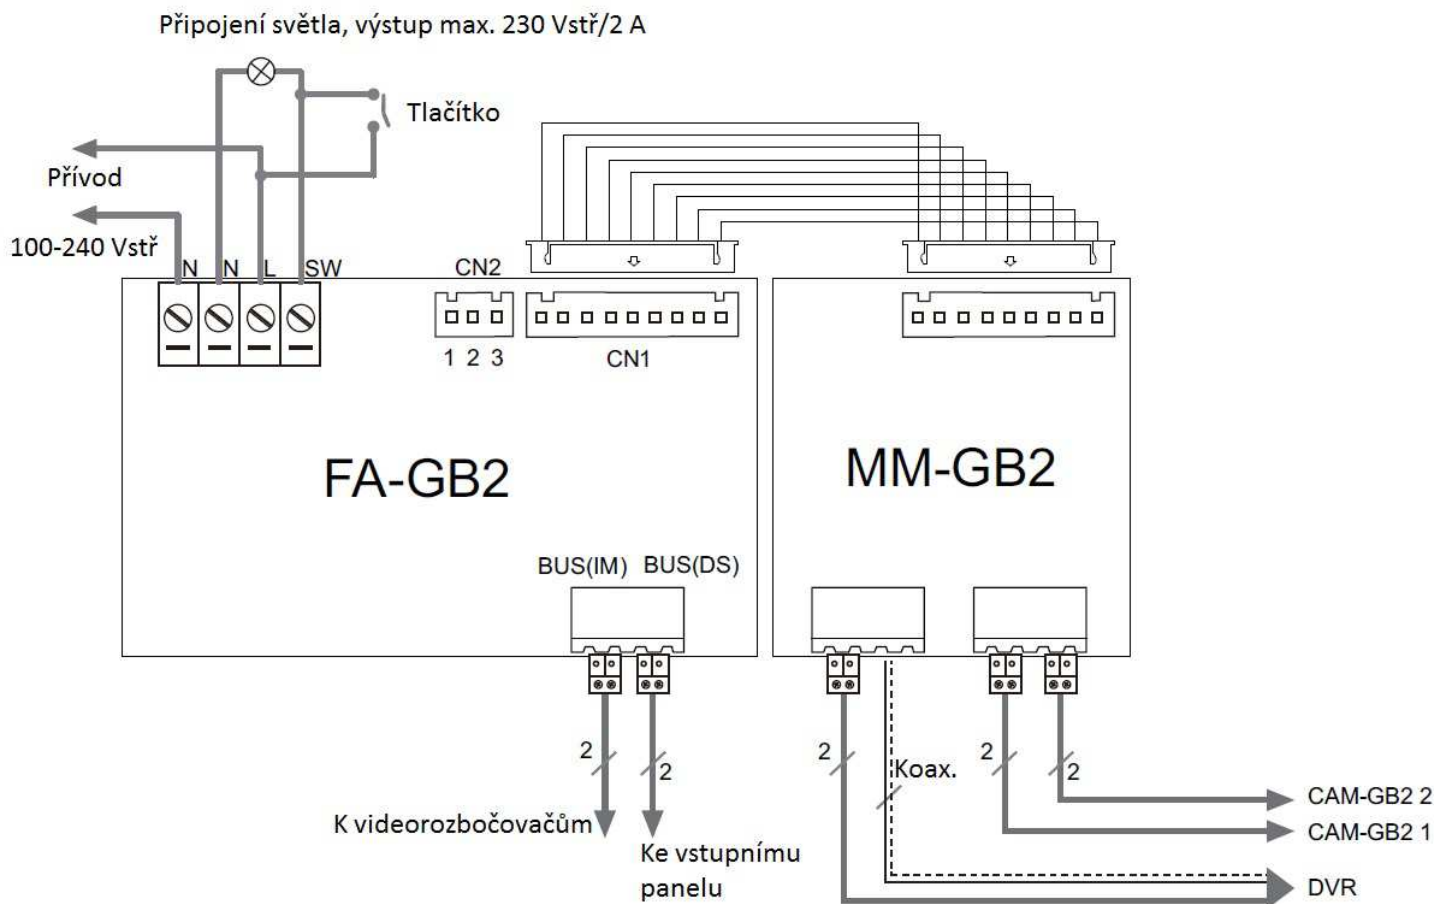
Připojení světla, výstup max. 230 Vstř/2 A

Tlačítko

Přívod

100-240 Vstř

N N L SW

CN2

1 2 3

CN1

FA-GB2

MM-GB2

BUS(IM) BUS(DS)

2

2

2

Koax.

2

2

K videorozbočovačům

Ke vstupnímu panelu

CAM-GB2 2

CAM-GB2 1

DVR